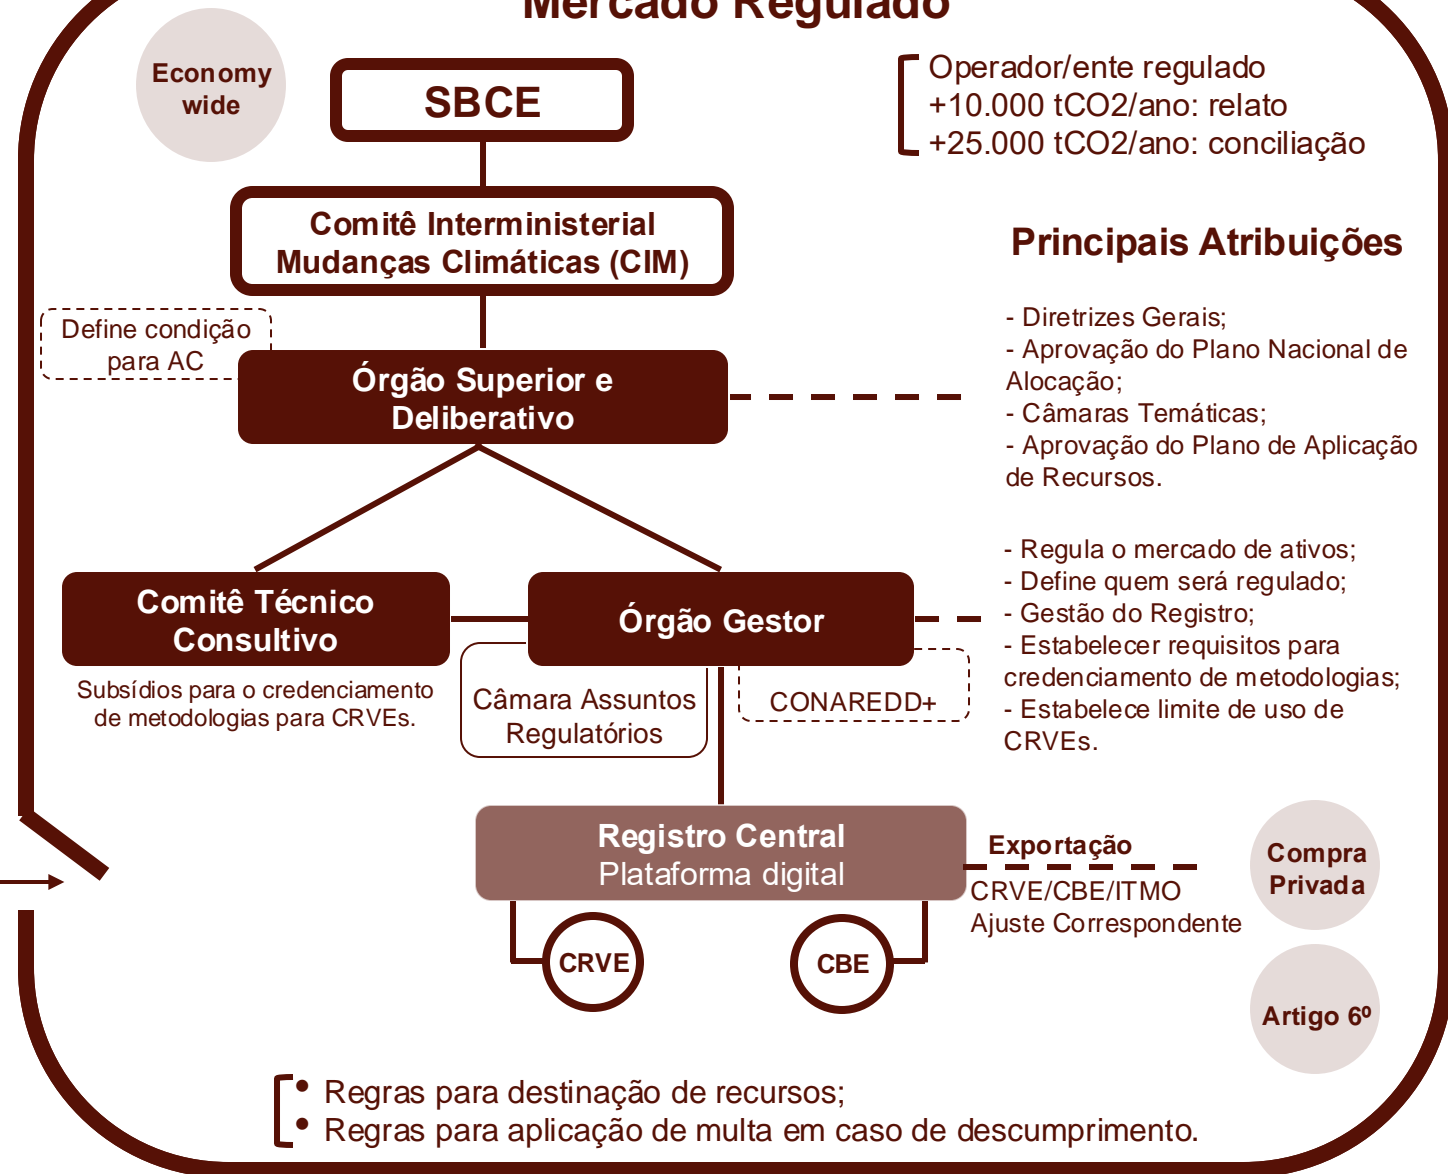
Mercado Regulado

Economy wide

SBCE

Operador/ente regulado
+10.000 tCO2/ano: relato
+25.000 tCO2/ano: conciliação

Comitê Interministerial Mudanças Climáticas (CIM)

Principais Atribuições

Define condição para AC

Órgão Superior e Deliberativo

- Diretrizes Gerais;
- Aprovação do Plano Nacional de Alocação;
- Câmaras Temáticas;
- Aprovação do Plano de Aplicação de Recursos.

Comitê Técnico Consultivo

Subsídios para o credenciamento de metodologias para CRVEs.

Órgão Gestor

Câmara Assuntos Regulatórios

CONAREDD+

- Regula o mercado de ativos;
- Define quem será regulado;
- Gestão do Registro;
- Estabelecer requisitos para credenciamento de metodologias;
- Estabelece limite de uso de CRVEs.

Registro Central
Plataforma digital

Exportação

CRVE/CBE/ITMO
Ajuste Correspondente

Compra Privada

CRVE

CBE

Artigo 6º

• Regras para destinação de recursos;
• Regras para aplicação de multa em caso de descumprimento.